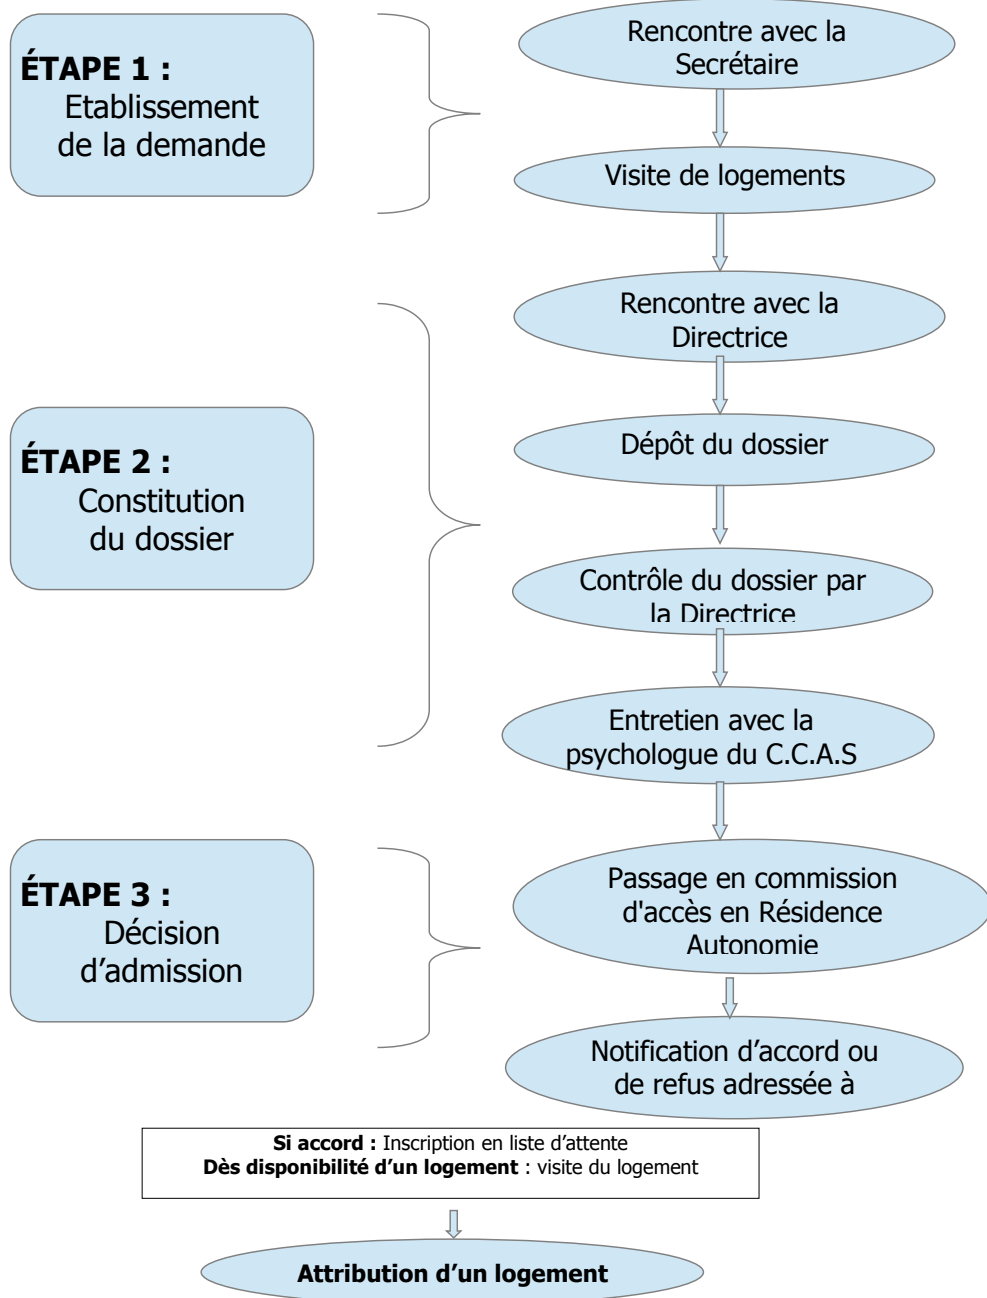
**ÉTAPE 1 :**
Etablissement de la demande

Rencontre avec la Secrétaire

Visite de logements

**ÉTAPE 2 :**
Constitution du dossier

Rencontre avec la Directrice

Dépôt du dossier

Contrôle du dossier par la Directrice

Entretien avec la psychologue du C.C.A.S

**ÉTAPE 3 :**
Décision d'admission

Passage en commission d'accès en Résidence Autonomie

Notification d'accord ou de refus adressée à

**Si accord :** Inscription en liste d'attente
**Dès disponibilité d'un logement** : visite du logement

**Attribution d'un logement**